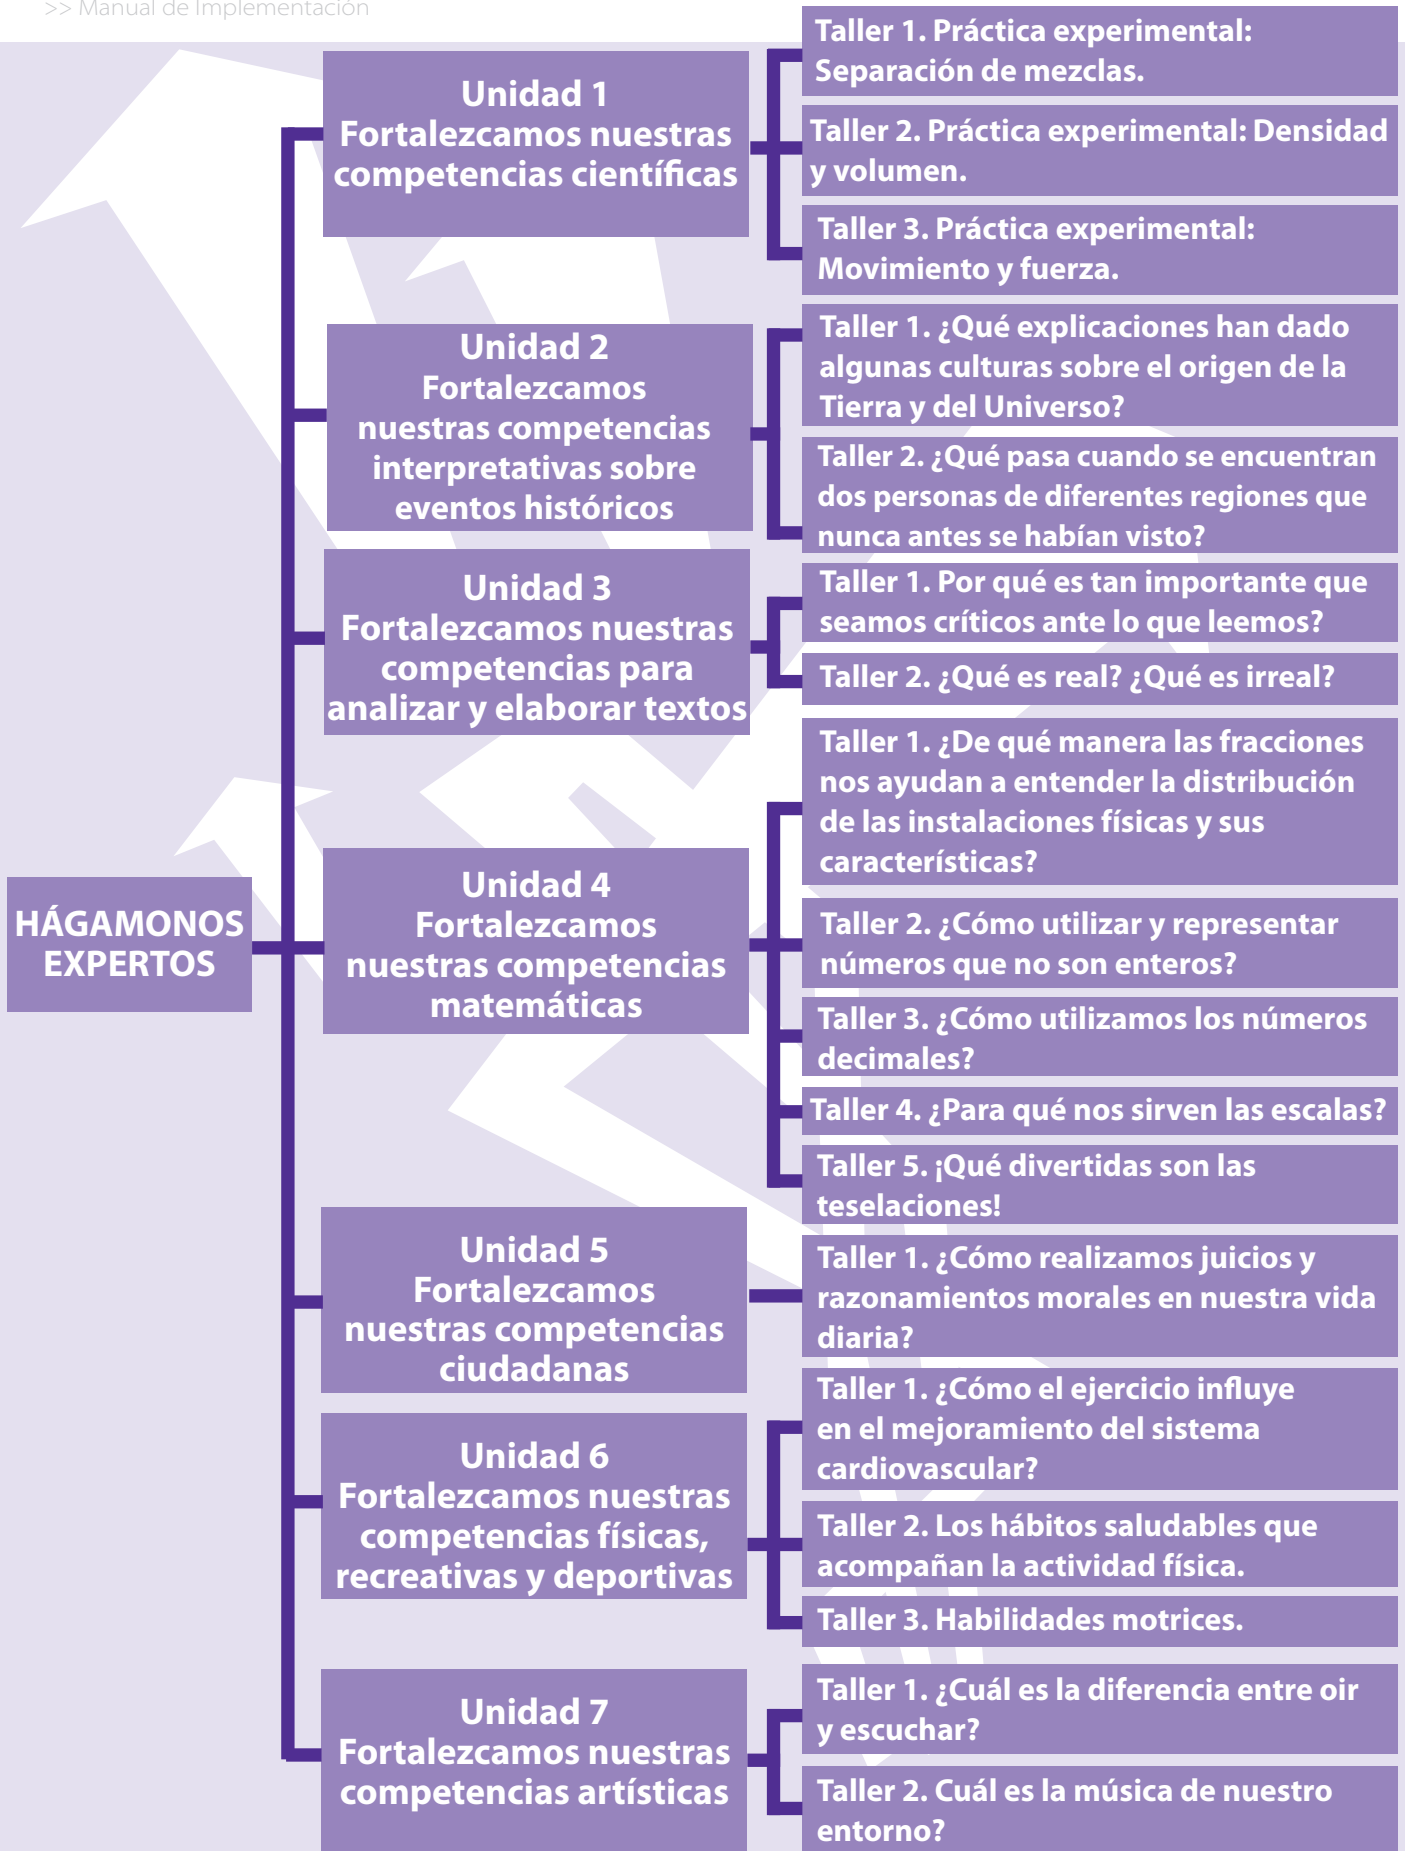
>> Manual de Implementación

HÁGAMONOS EXPERTOS

Unidad 1
Fortalezcamos nuestras competencias científicas

Taller 1. Práctica experimental: Separación de mezclas.

Taller 2. Práctica experimental: Densidad y volumen.

Taller 3. Práctica experimental: Movimiento y fuerza.

Unidad 2
Fortalezcamos nuestras competencias interpretativas sobre eventos históricos

Taller 1. ¿Qué explicaciones han dado algunas culturas sobre el origen de la Tierra y del Universo?

Taller 2. ¿Qué pasa cuando se encuentran dos personas de diferentes regiones que nunca antes se habían visto?

Unidad 3
Fortalezcamos nuestras competencias para analizar y elaborar textos

Taller 1. Por qué es tan importante que seamos críticos ante lo que leemos?

Taller 2. ¿Qué es real? ¿Qué es irreal?

Unidad 4
Fortalezcamos nuestras competencias matemáticas

Taller 1. ¿De qué manera las fracciones nos ayudan a entender la distribución de las instalaciones físicas y sus características?

Taller 2. ¿Cómo utilizar y representar números que no son enteros?

Taller 3. ¿Cómo utilizamos los números decimales?

Taller 4. ¿Para qué nos sirven las escalas?

Taller 5. ¡Qué divertidas son las teselaciones!

Unidad 5
Fortalezcamos nuestras competencias ciudadanas

Taller 1. ¿Cómo realizamos juicios y razonamientos morales en nuestra vida diaria?

Unidad 6
Fortalezcamos nuestras competencias físicas, recreativas y deportivas

Taller 1. ¿Cómo el ejercicio influye en el mejoramiento del sistema cardiovascular?

Taller 2. Los hábitos saludables que acompañan la actividad física.

Taller 3. Habilidades motrices.

Unidad 7
Fortalezcamos nuestras competencias artísticas

Taller 1. ¿Cuál es la diferencia entre oir y escuchar?

Taller 2. Cuál es la música de nuestro entorno?